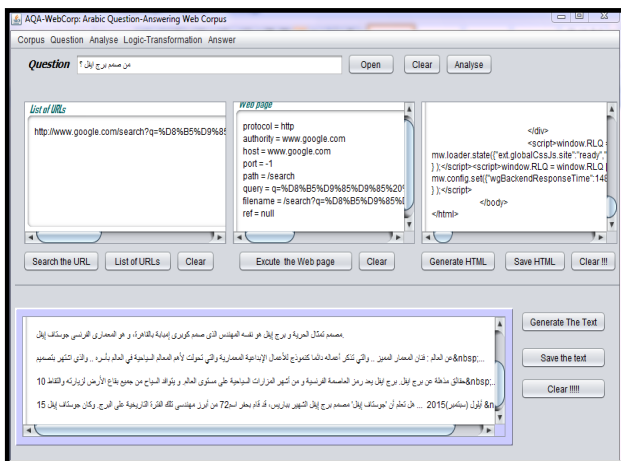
AQA-WebCorp: Arabic Question-Answering Web Corpus

Corpus Question Analyse Logic-Transformation Answer

Question من صمم برج إيفل ؟

Open Clear Analyse

List of URLs

http://www.google.com/search?q=%D8%B5%D9%8

Web page

protocol = http
authority = www.google.com
host = www.google.com
port = -1
path = /search
query = q=%D8%B5%D9%85%D9%85%20
filename = /search?q=%D8%B5%D9%85%
ref = null

</div>
<script>window.RLQ =
mw.loader.state({"ext.globalCssJs.site":"ready",
} );</script><script>window.RLQ = window.RLQ
mw.config.set({"wgBackendResponseTime":148
} );</script>
</body>
</html>

Search the URL List of URLs Clear Excute the Web page Clear Generate HTML Save HTML Clear !!!

,مصمم تمثال الحرية و برج إيفل هو نفسه المهندس الذي صمم كوبري إمبابة بالقاهرة، و هو المعماري الفرنسي جوستاف إيفل
&nbsp;;عن العالم : فنان المعمار المميز .. والتي تذكر أعماله دائما كنموذج للأعمال الإبداعية المعمارية والتي تحولت لأهم المعالم السياحية في العالم بأسره .. والذي اشتهر بتصميم
&nbsp;;حقائق مذهلة عن برج إيفل. برج إيفل يعد رمز العاصمة الفرنسية و من أشهر المزارات السياحية على مستوى العالم و يتوافد السياح من جميع بقاع الأرض لزيارته والتقاط 10
&n أيلول (سبتمبر) 2015 ... هل تعلم أن "جوستاف إيفل" مصمم برج إيفل الشهير بباريس، قد قام بحفر اسم72 من أبرز مهندسي تلك الفترة التاريخية على البرج. وكان جوستاف إيفل 15

Generate The Text Save the text Clear !!!!!